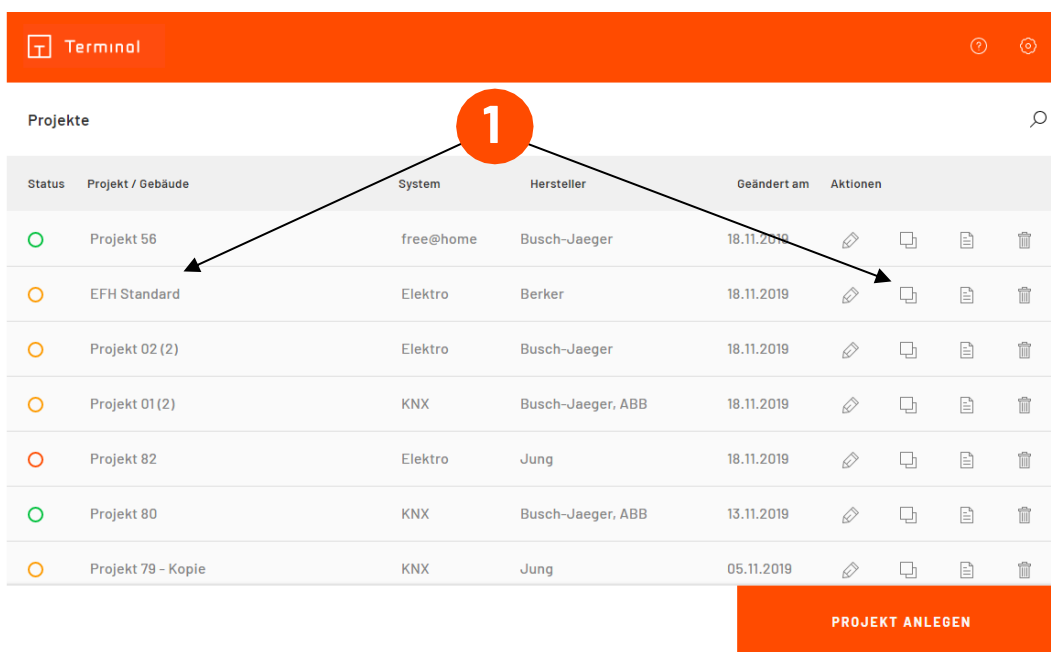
Terminal

Projekte

1

| Status | Projekt / Gebäude | System | Hersteller | Geändert am | Aktionen |
|---|---|---|---|---|---|
| | Projekt 56 | free@home | Busch-Jaeger | 18.11.2019 | |
| | EFH Standard | Elektro | Berker | 18.11.2019 | |
| | Projekt 02 (2) | Elektro | Busch-Jaeger | 18.11.2019 | |
| | Projekt 01 (2) | KNX | Busch-Jaeger, ABB | 18.11.2019 | |
| | Projekt 82 | Elektro | Jung | 18.11.2019 | |
| | Projekt 80 | KNX | Busch-Jaeger, ABB | 13.11.2019 | |
| | Projekt 79 - Kopie | KNX | Jung | 05.11.2019 | |

PROJEKT ANLEGEN